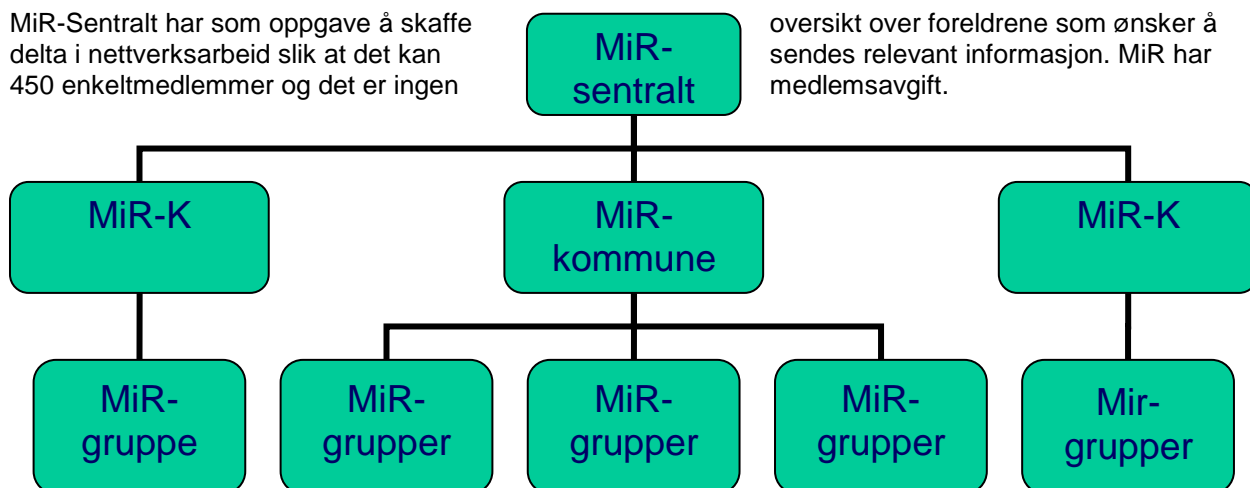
MiR-Sentralt har som oppgave å skaffe delta i nettverksarbeid slik at det kan 450 enkeltmedlemmer og det er ingen

MiR-sentralt

oversikt over foreldrene som ønsker å sendes relevant informasjon. MiR har medlemsavgift.

MiR-K

MiR-kommune

MiR-K

MiR-gruppe

MiR-grupper

MiR-grupper

MiR-grupper

Mir-grupper